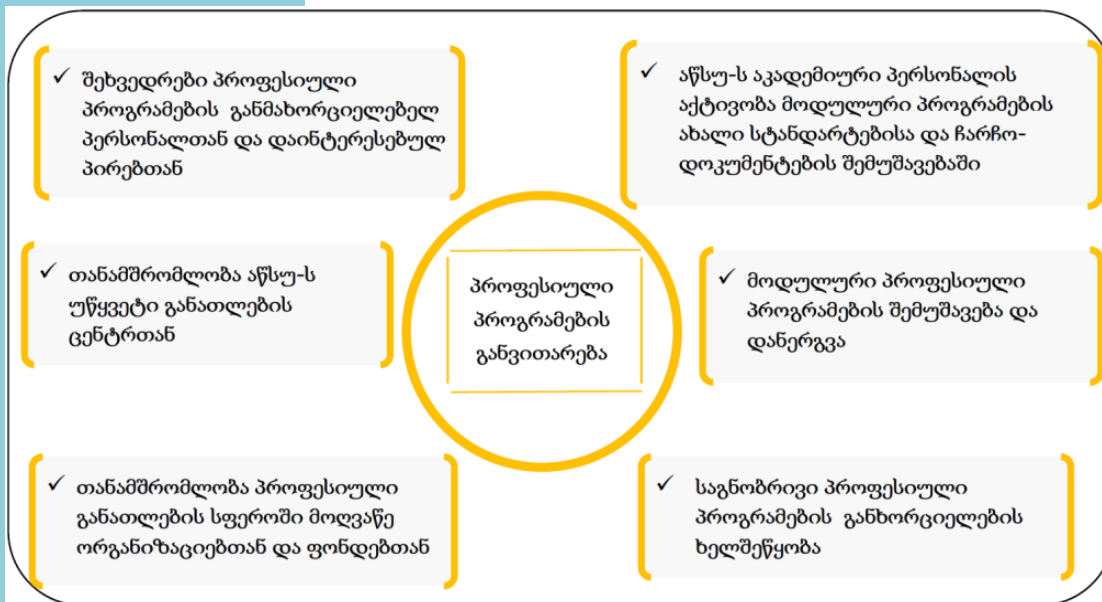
✓ შეხვედრები პროფესიული პროგრამების განმახორციელებელ პერსონალთან და დაინტერესებულ პირებთან

✓ აწსუ-ს აკადემიური პერსონალის აქტივობა მოდულური პროგრამების ახალი სტანდარტებისა და ჩარჩო-დოკუმენტების შემუშავებაში

✓ თანამშრომლობა აწსუ-ს უწყვეტი განათლების ცენტრთან

პროფესიული პროგრამების განვითარება

✓ მოდულური პროფესიული პროგრამების შემუშავება და დანერგვა

✓ თანამშრომლობა პროფესიული განათლების სფეროში მოღვაწე ორგანიზაციებთან და ფონდებთან

✓ საგნობრივი პროფესიული პროგრამების განხორციელების ხელშეწყობა